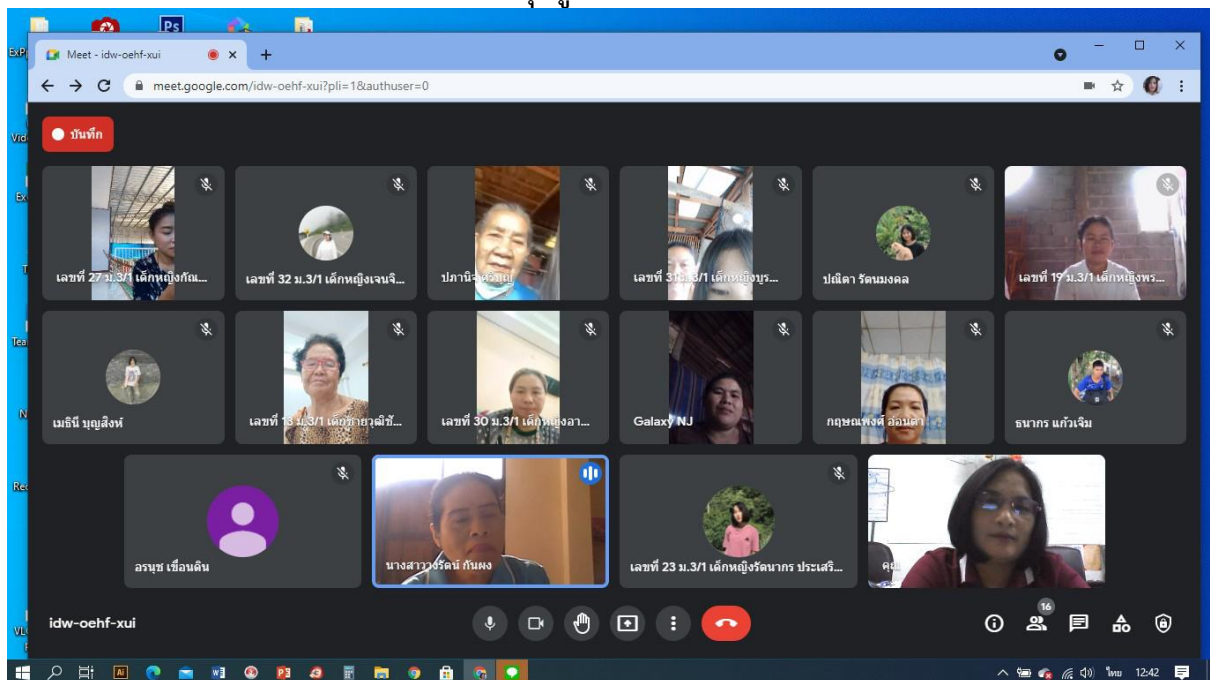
Meet - idw-oehf-xui

meet.google.com/idw-oehf-xui?pli=1&authuser=0

บันทึก

เลขที่ 27 ม.3/1 เด็กหญิงกัญ...

เลขที่ 32 ม.3/1 เด็กหญิงเจนจิ...

ปภานิจ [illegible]

เลขที่ 31 ม.3/1 เด็กหญิงบุร...

ปณิตา รัตนมงคล

เลขที่ 19 ม.3/1 เด็กหญิงพร...

เมธินี บุญสิงห์

เลขที่ 13 ม.3/1 เด็กชายวุฒิชั...

เลขที่ 30 ม.3/1 เด็กหญิงอา...

Galaxy NJ

กฤษณพงศ์ สอนดา

ธนากร แก้วเจิม

อรนุช เขื่อนดิน

นางสาววรัตน์ กันผง

เลขที่ 23 ม.3/1 เด็กหญิงรัตนากร ประเสริ...

คุ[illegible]

idw-oehf-xui

16

ไทย 12:42